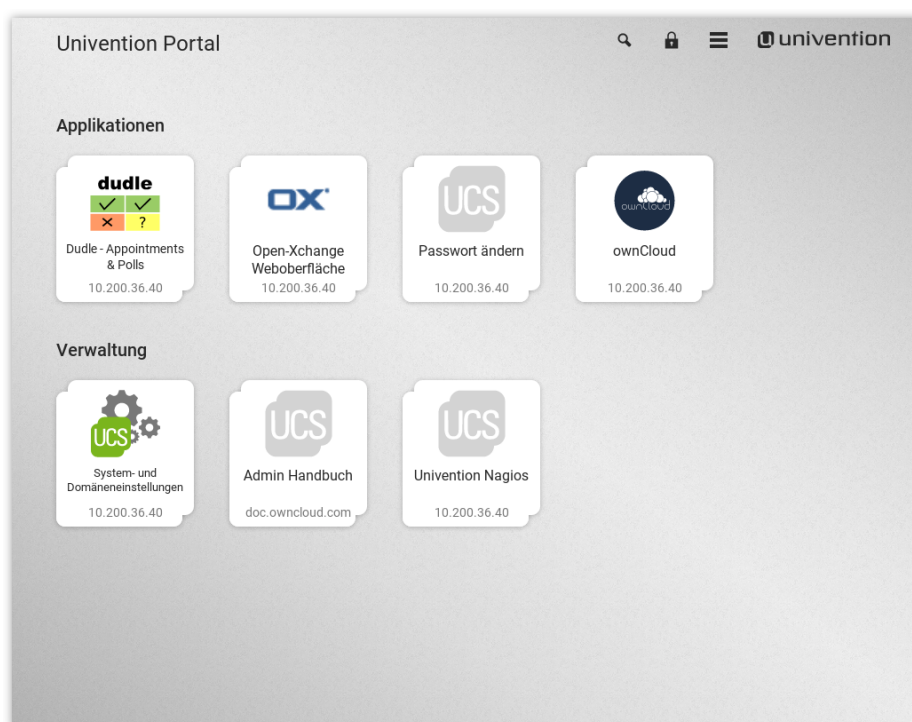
Univention Portal

univention

Applikationen

dudle
✓ ✓
× ?
Dudle - Appointments & Polls
10.200.36.40

OX
Open-Xchange Weboberfläche
10.200.36.40

UCS
Passwort ändern
10.200.36.40

owncloud
ownCloud
10.200.36.40

Verwaltung

UCS
System- und Domäneneinstellungen
10.200.36.40

UCS
Admin Handbuch
doc.owncloud.com

UCS
Univention Nagios
10.200.36.40